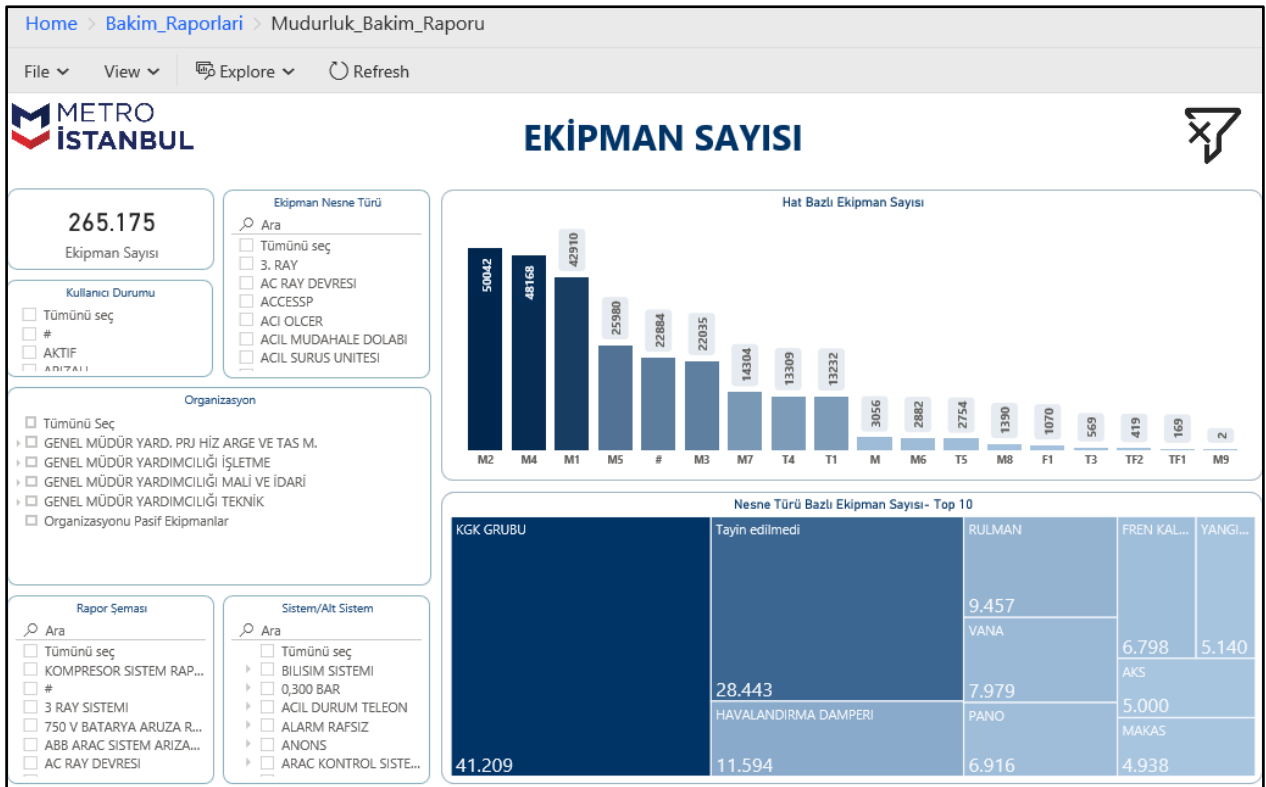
Home > Bakim_Raporlari > Mudurluk_Bakim_Raporu

File ⌄ View ⌄ Explore ⌄ Refresh

METRO İSTANBUL

EKİPMAN SAYISI

265.175
Ekipman Sayısı

Ekipman Nesne Türü
Ara
Tümünü seç
3. RAY
AC RAY DEVRESI
ACCESSP
ACI OLCER
ACIL MUDAHALE DOLABI
ACIL SURUS UNITESI

Kullanıcı Durumu
Tümünü seç
#
AKTIF
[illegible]

Hat Bazlı Ekipman Sayısı

| M2 | M4 | M1 | M5 | # | M3 | M7 | T4 | T1 | M | M6 | T5 | M8 | F1 | T3 | TF2 | TF1 | M9 |
|---|---|---|---|---|---|---|---|---|---|---|---|---|---|---|---|---|---|
| 50042 | 48168 | 42910 | 25980 | 22884 | 22035 | 14304 | 13309 | 13232 | 3056 | 2882 | 2754 | 1390 | 1070 | 569 | 419 | 169 | 2 |

Organizasyon
Tümünü Seç
GENEL MÜDÜR YARD. PRJ HİZ ARGE VE TAS M.
GENEL MÜDÜR YARDIMCILIĞI İŞLETME
GENEL MÜDÜR YARDIMCILIĞI MALİ VE İDARİ
GENEL MÜDÜR YARDIMCILIĞI TEKNİK
Organizasyonu Pasif Ekipmanlar

Nesne Türü Bazlı Ekipman Sayısı- Top 10
KGK GRUBU 41.209
Tayin edilmedi 28.443
HAVALANDIRMA DAMPERI 11.594
RULMAN 9.457
VANA 7.979
PANO 6.916
FREN KAL... 6.798
YANGI... 5.140
AKS 5.000
MAKAS 4.938

Rapor Şeması
Ara
Tümünü seç
KOMPRESOR SISTEM RAP...
#
3 RAY SISTEMI
750 V BATARYA ARUZA R...
ABB ARAC SISTEM ARIZA...
AC RAY DEVRESI

Sistem/Alt Sistem
Ara
Tümünü seç
BILISIM SISTEMI
0,300 BAR
ACIL DURUM TELEON
ALARM RAFSIZ
ANONS
ARAC KONTROL SISTE...